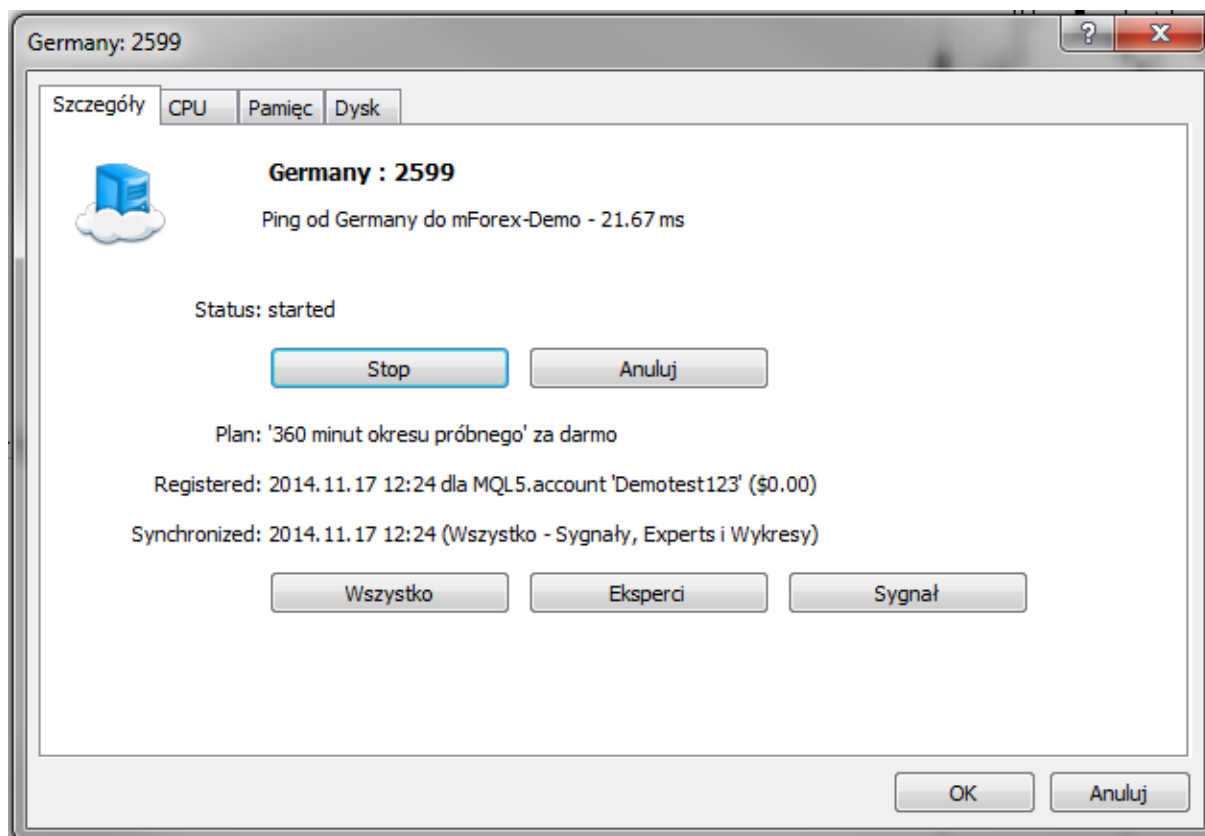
Germany: 2599

?

X

Szczegóły

CPU

Pamięc

Dysk

Germany : 2599

Ping od Germany do mForex-Demo - 21.67 ms

Status: started

Stop

Anuluj

Plan: '360 minut okresu próbnego' za darmo

Registered: 2014.11.17 12:24 dla MQL5.account 'Demotest123' ($0.00)

Synchronized: 2014.11.17 12:24 (Wszystko - Sygnały, Experts i Wykresy)

Wszystko

Eksperci

Sygnał

OK

Anuluj